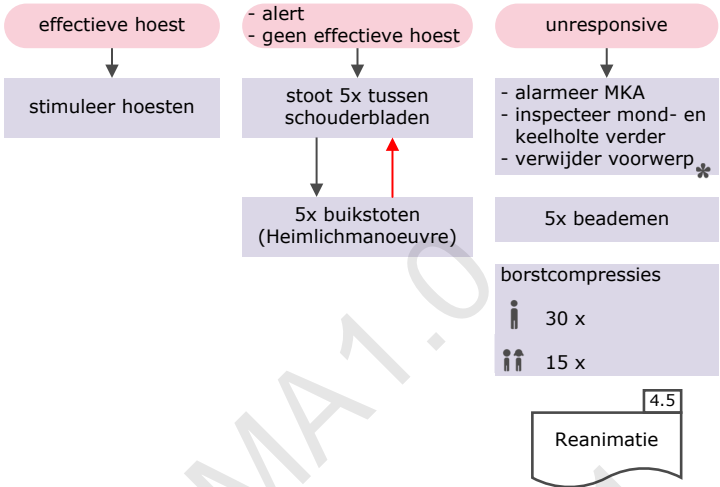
effectieve hoest

stimuleer hoesten

- alert
- geen effectieve hoest

stoot 5x tussen schouderbladen

5x buikstoten (Heimlichmanoeuvre)

unresponsive

- alarmeer MKA
- inspecteer mond- en keelholte verder
- verwijder voorwerp *

5x beademen

borstcompressies

30 x

15 x

4.5

Reanimatie

MA1.0